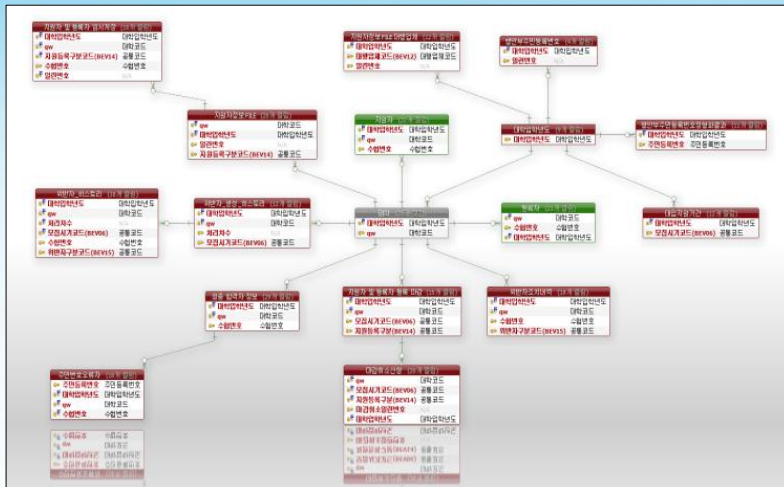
지원자 및 등록자 임시저장
대학입학년도 대학입학년도
qw 대학코드
지원등록구분코드(BEV14) 공통코드
수험번호 수험번호
일련번호

지원자정보FILE 대량업계
대학입학년도 대학입학년도
대학입학코드(BEV12) 공통코드
일련번호

발만보호인원별번호
대학입학년도 대학입학년도
일련번호

지원자정보FILE
qw 대학코드
대학입학년도 대학입학년도
일련번호
지원등록구분코드(BEV14) 공통코드

지원자
대학입학년도 대학입학년도
qw 대학코드
수험번호 수험번호

대학입학년도
대학입학년도 대학입학년도

발만보호인원별번호
대학입학년도 대학입학년도
주민등록번호 주민등록번호

위반자_최소횟수
대학입학년도 대학입학년도
qw 대학코드
처리차수
모집시기코드(BEV06) 공통코드
수험번호 수험번호
위반자구분코드(BEV15) 공통코드

위반자_생성_최소횟수
대학입학년도 대학입학년도
qw 대학코드
처리차수
모집시기코드(BEV06) 공통코드

대학
qw 대학코드

등록자
qw 대학코드
수험번호 수험번호
대학입학년도 대학입학년도

대학모집기간
대학입학년도 대학입학년도
모집시기코드(BEV06) 공통코드

접수 합격자 정보
대학입학년도 대학입학년도
qw 대학코드
수험번호 수험번호

지원자 및 등록자 등록 대상
대학입학년도 대학입학년도
qw 대학코드
모집시기코드(BEV06) 공통코드
지원등록구분(BEV14) 공통코드

위반자조치내역
대학입학년도 대학입학년도
qw 대학코드
수험번호 수험번호
위반자구분코드(BEV15) 공통코드

주민번호오류자
주민등록번호 주민등록번호
대학입학년도 대학입학년도
qw 대학코드
수험번호 수험번호

대량취소신청
qw 대학코드
모집시기코드(BEV06) 공통코드
지원등록구분(BEV14) 공통코드
대량취소일련번호
대학입학년도 대학입학년도